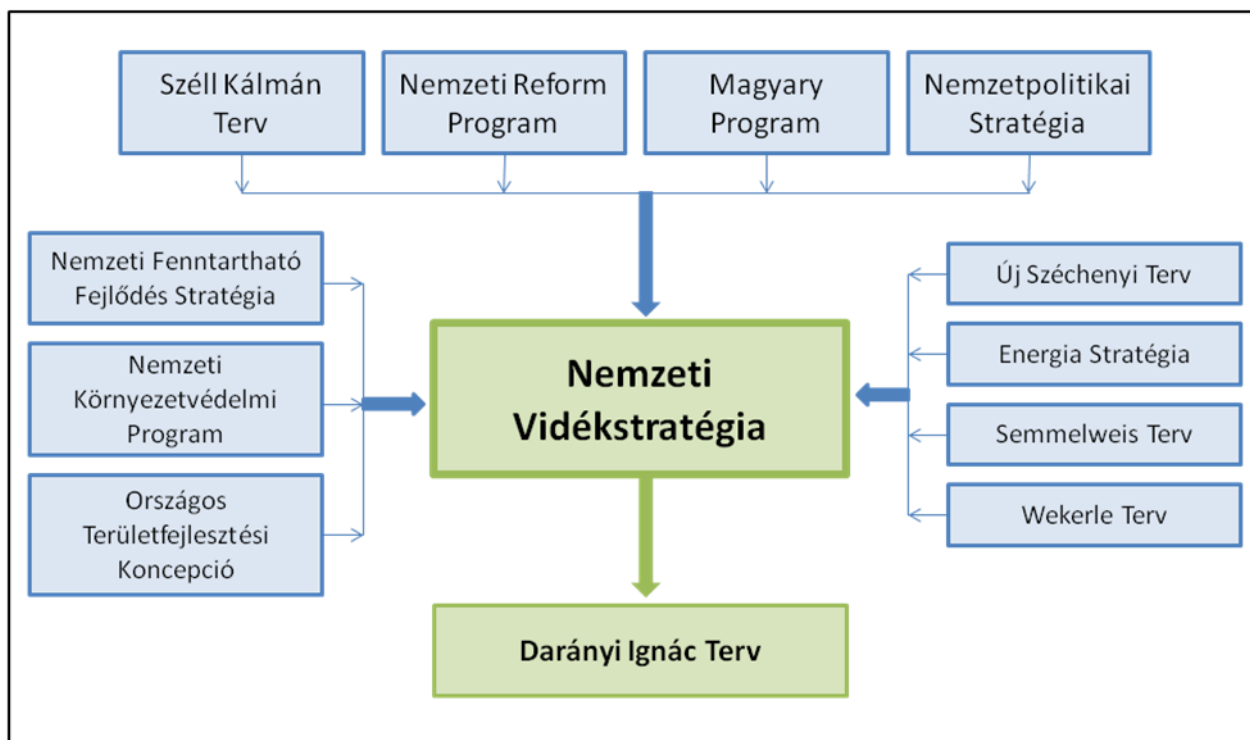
Széll Kálmán Terv

Nemzeti Reform Program

Magyary Program

Nemzetpolitikai Stratégia

Nemzeti Fenntartható Fejlődés Stratégia

Nemzeti Környezetvédelmi Program

Országos Területfejlesztési Koncepció

Nemzeti Vidékstratégia

Új Széchenyi Terv

Energia Stratégia

Semmelweis Terv

Wekerle Terv

Darányi Ignác Terv